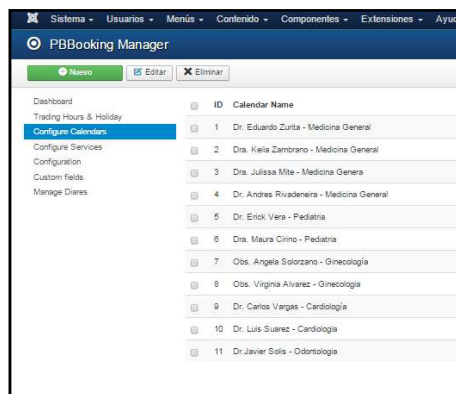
Sistema ▾ Usuarios ▾ Menús ▾ Contenido ▾ Componentes ▾ Extensiones ▾ Ayu

PBBooking Manager

Nuevo | Editar | Eliminar

Dashboard
Trading Hours & Holiday
Configure Calendars
Configure Services
Configuration
Custom fields
Manage Diares

| ID | Calendar Name |
|---|---|
| 1 | Dr. Eduardo Zurita - Medicina General |
| 2 | Dra. Keila Zambrano - Medicina General |
| 3 | Dra. Julissa Mite - Medicina Genera |
| 4 | Dr. Andres Rivadeneira - Medicina General |
| 5 | Dr. Erick Vera - Pediatria |
| 6 | Dra. Maura Cirino - Pediatria |
| 7 | Obs. Angela Solorzano - Ginecología |
| 8 | Obs. Virginia Alvarez - Ginecologia |
| 9 | Dr. Carlos Vargas - Cardiología |
| 10 | Dr. Luis Suarez - Cardiologia |
| 11 | Dr.Javier Solis - Odontologia |